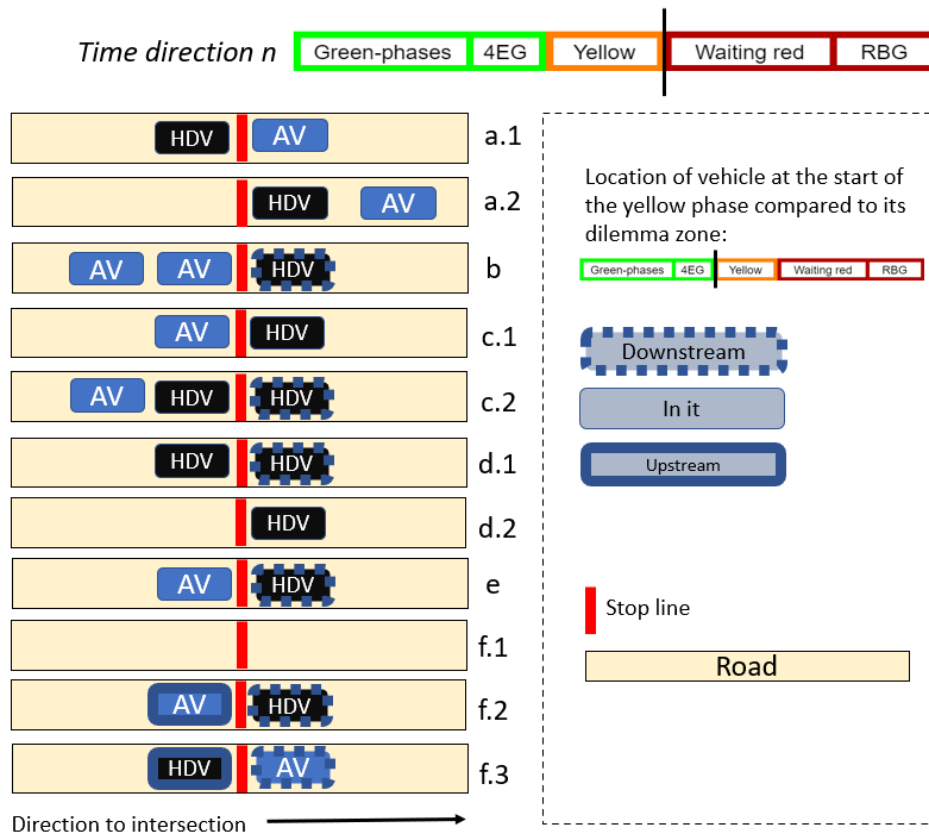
Time direction n

| Green-phases | 4EG | Yellow | Waiting red | RBG |
|---|---|---|---|---|

HDV AV a.1

HDV AV a.2

AV AV HDV b

AV HDV c.1

AV HDV HDV c.2

HDV HDV d.1

HDV d.2

AV HDV e

f.1

AV HDV f.2

HDV AV f.3

Direction to intersection

Location of vehicle at the start of the yellow phase compared to its dilemma zone:

| Green-phases | 4EG | Yellow | Waiting red | RBG |
|---|---|---|---|---|

Downstream

In it

Upstream

Stop line

Road